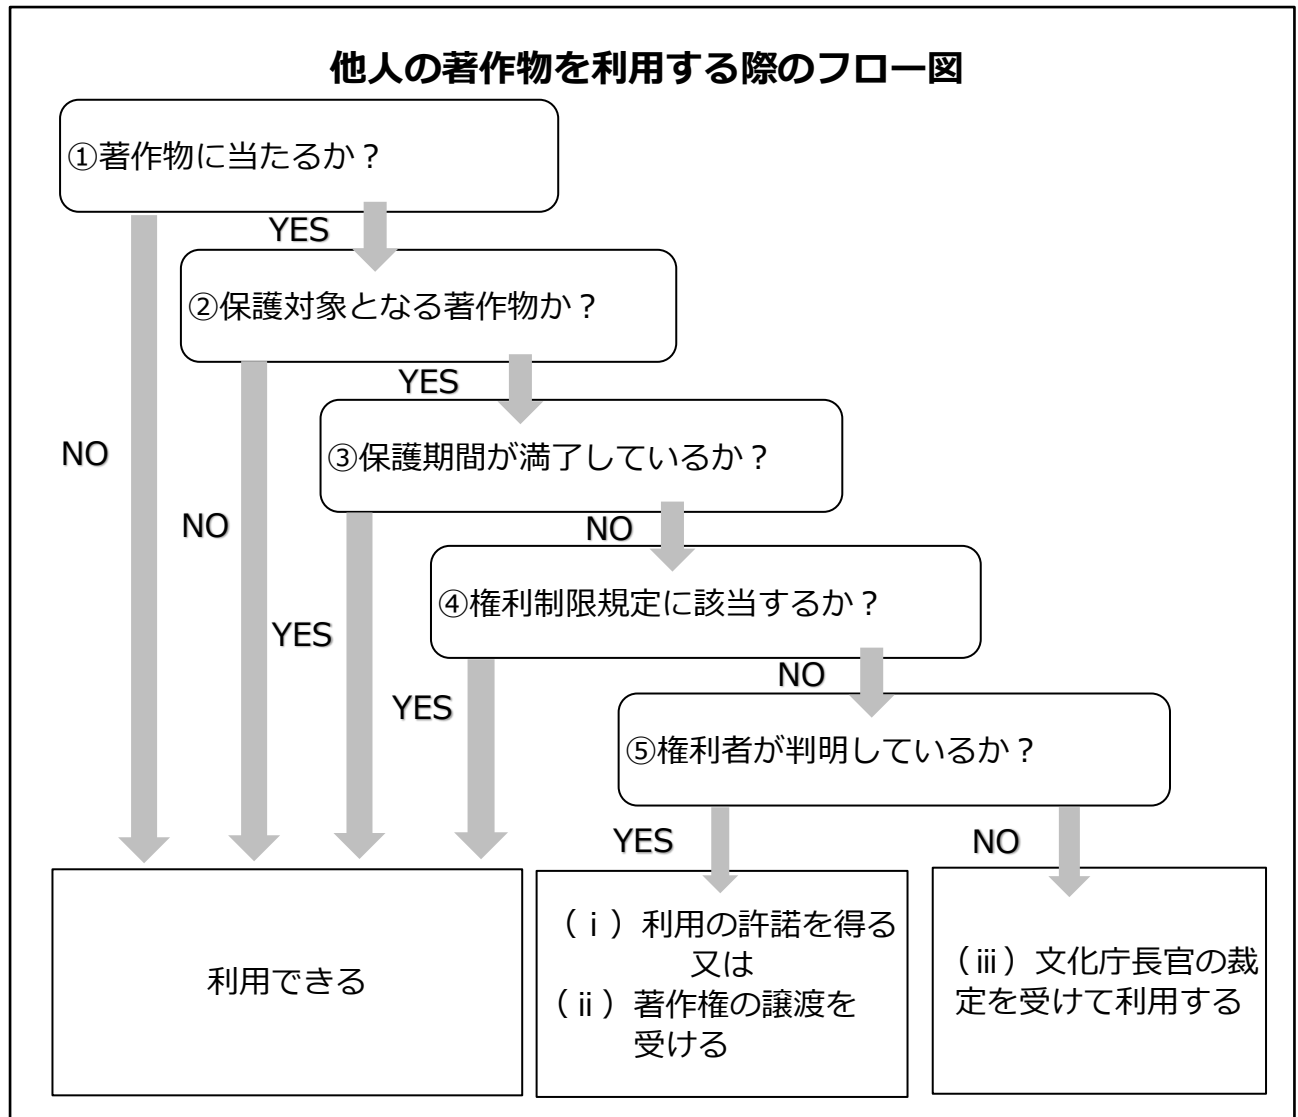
他人の著作物を利用する際のフロー図

①著作物に当たるか？

YES

②保護対象となる著作物か？

YES

③保護期間が満了しているか？

NO

④権利制限規定に該当するか？

NO

⑤権利者が判明しているか？

NO

NO

YES

YES

YES

NO

利用できる

（ｉ）利用の許諾を得る
又は
（ii）著作権の譲渡を受ける

（iii）文化庁長官の裁定を受けて利用する